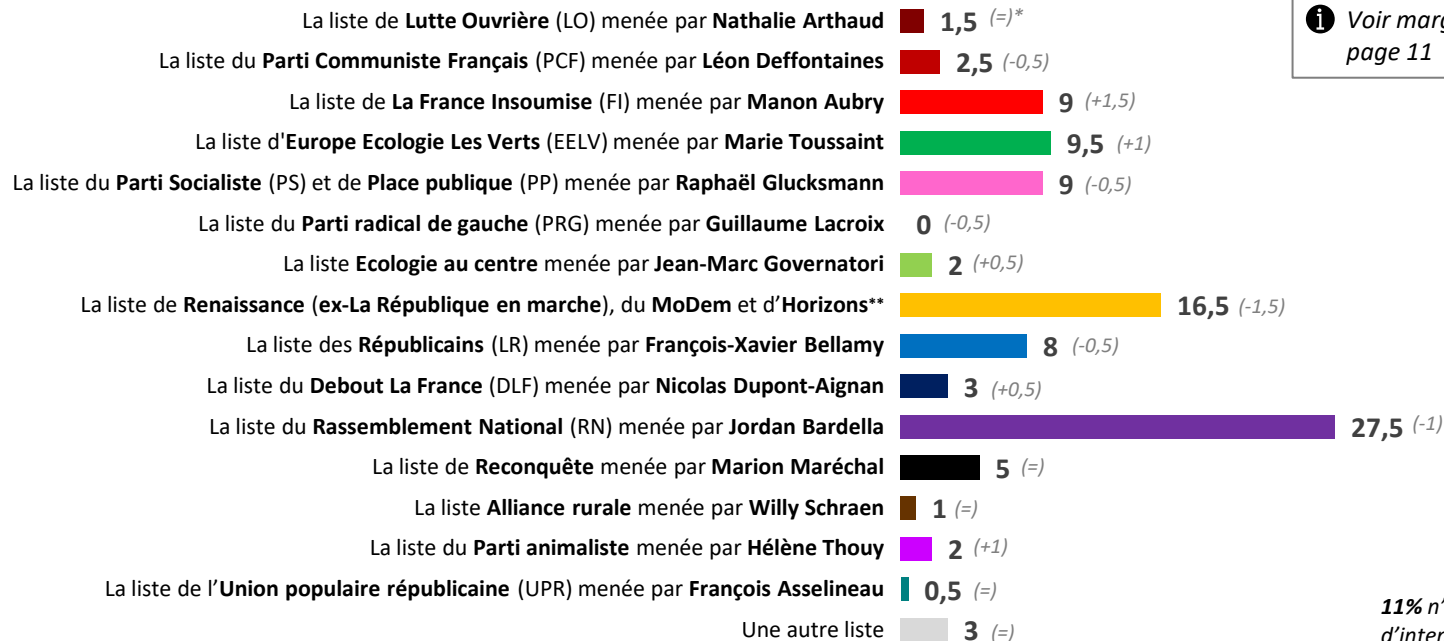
La liste de **Lutte Ouvrière** (LO) menée par **Nathalie Arthaud** 1,5 (=)*

La liste du **Parti Communiste Français** (PCF) menée par **Léon Deffontaines** 2,5 (-0,5)

La liste de **La France Insoumise** (FI) menée par **Manon Aubry** 9 (+1,5)

La liste d'**Europe Ecologie Les Verts** (EELV) menée par **Marie Toussaint** 9,5 (+1)

La liste du **Parti Socialiste** (PS) et de **Place publique** (PP) menée par **Raphaël Glucksmann** 9 (-0,5)

La liste du **Parti radical de gauche** (PRG) menée par **Guillaume Lacroix** 0 (-0,5)

La liste **Ecologie au centre** menée par **Jean-Marc Governatori** 2 (+0,5)

La liste de **Renaissance** (**ex-La République en marche**), du **MoDem** et d'**Horizons**** 16,5 (-1,5)

La liste des **Républicains** (LR) menée par **François-Xavier Bellamy** 8 (-0,5)

La liste du **Debout La France** (DLF) menée par **Nicolas Dupont-Aignan** 3 (+0,5)

La liste du **Rassemblement National** (RN) menée par **Jordan Bardella** 27,5 (-1)

La liste de **Reconquête** menée par **Marion Maréchal** 5 (=)

La liste **Alliance rurale** menée par **Willy Schraen** 1 (=)

La liste du **Parti animaliste** menée par **Hélène Thouy** 2 (+1)

La liste de l'**Union populaire républicaine** (UPR) menée par **François Asselineau** 0,5 (=)

Une autre liste 3 (=)

Voir marg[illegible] page 11

11% n'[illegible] d'inter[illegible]